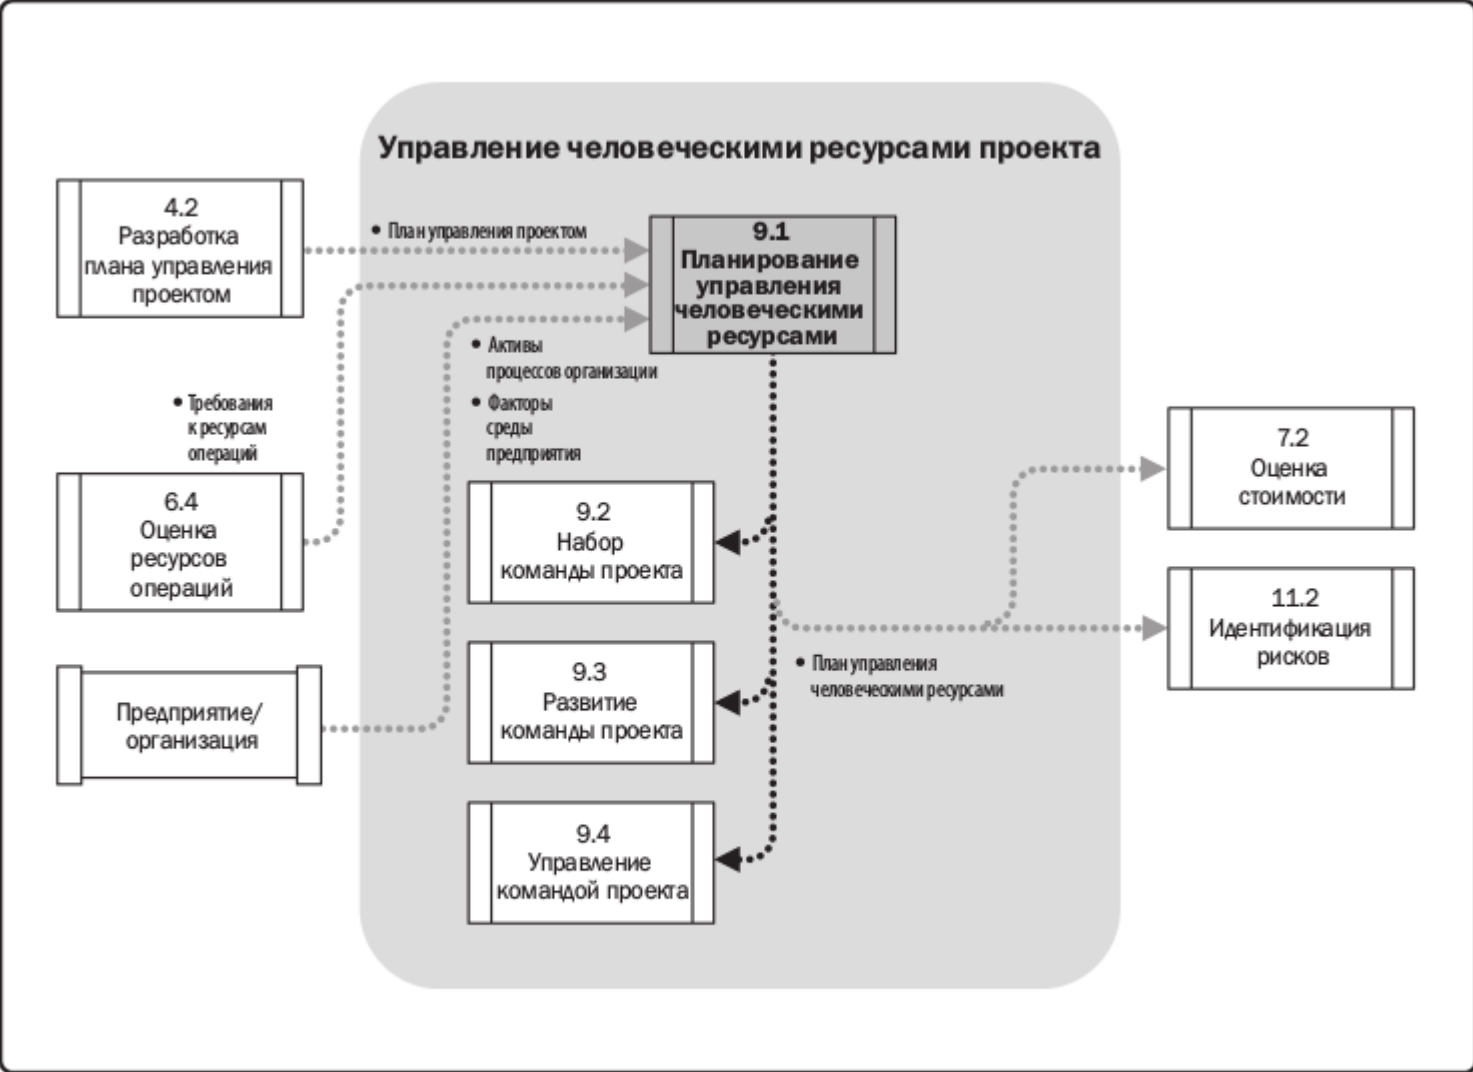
Управление человеческими ресурсами проекта

4.2
Разработка плана управления проектом

• План управления проектом

9.1
Планирование управления человеческими ресурсами

• Активы процессов организации
• Факторы среды предприятия

• Требования к ресурсам операций

6.4
Оценка ресурсов операций

Предприятие/
организация

9.2
Набор команды проекта

9.3
Развитие команды проекта

9.4
Управление командой проекта

7.2
Оценка стоимости

11.2
Идентификация рисков

• План управления человеческими ресурсами